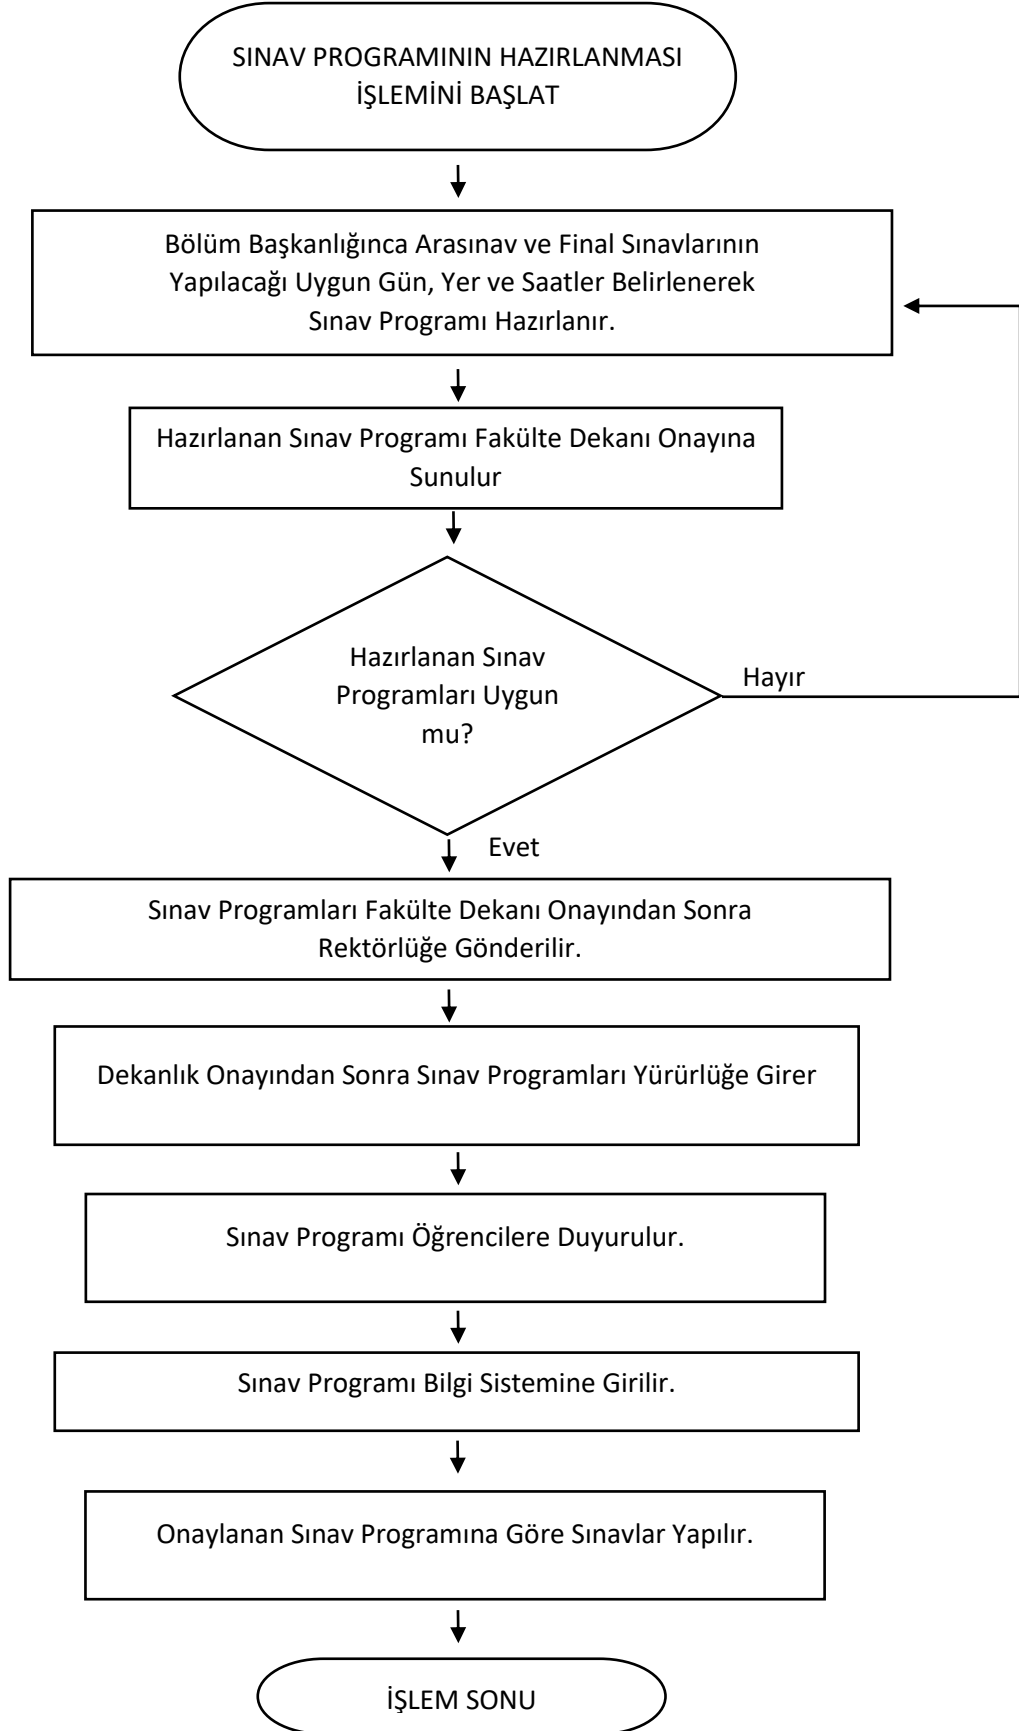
SINAV PROGRAMININ HAZIRLANMASI İŞLEMİNİ BAŞLAT

Bölüm Başkanlığınca Arasınav ve Final Sınavlarının Yapılacağı Uygun Gün, Yer ve Saatler Belirlenerek Sınav Programı Hazırlanır.

Hazırlanan Sınav Programı Fakülte Dekanı Onayına Sunulur

Hazırlanan Sınav Programları Uygun mu?

Hayır

Evet

Sınav Programları Fakülte Dekanı Onayından Sonra Rektörlüğe Gönderilir.

Dekanlık Onayından Sonra Sınav Programları Yürürlüğe Girer

Sınav Programı Öğrencilere Duyurulur.

Sınav Programı Bilgi Sistemine Girilir.

Onaylanan Sınav Programına Göre Sınavlar Yapılır.

İŞLEM SONU